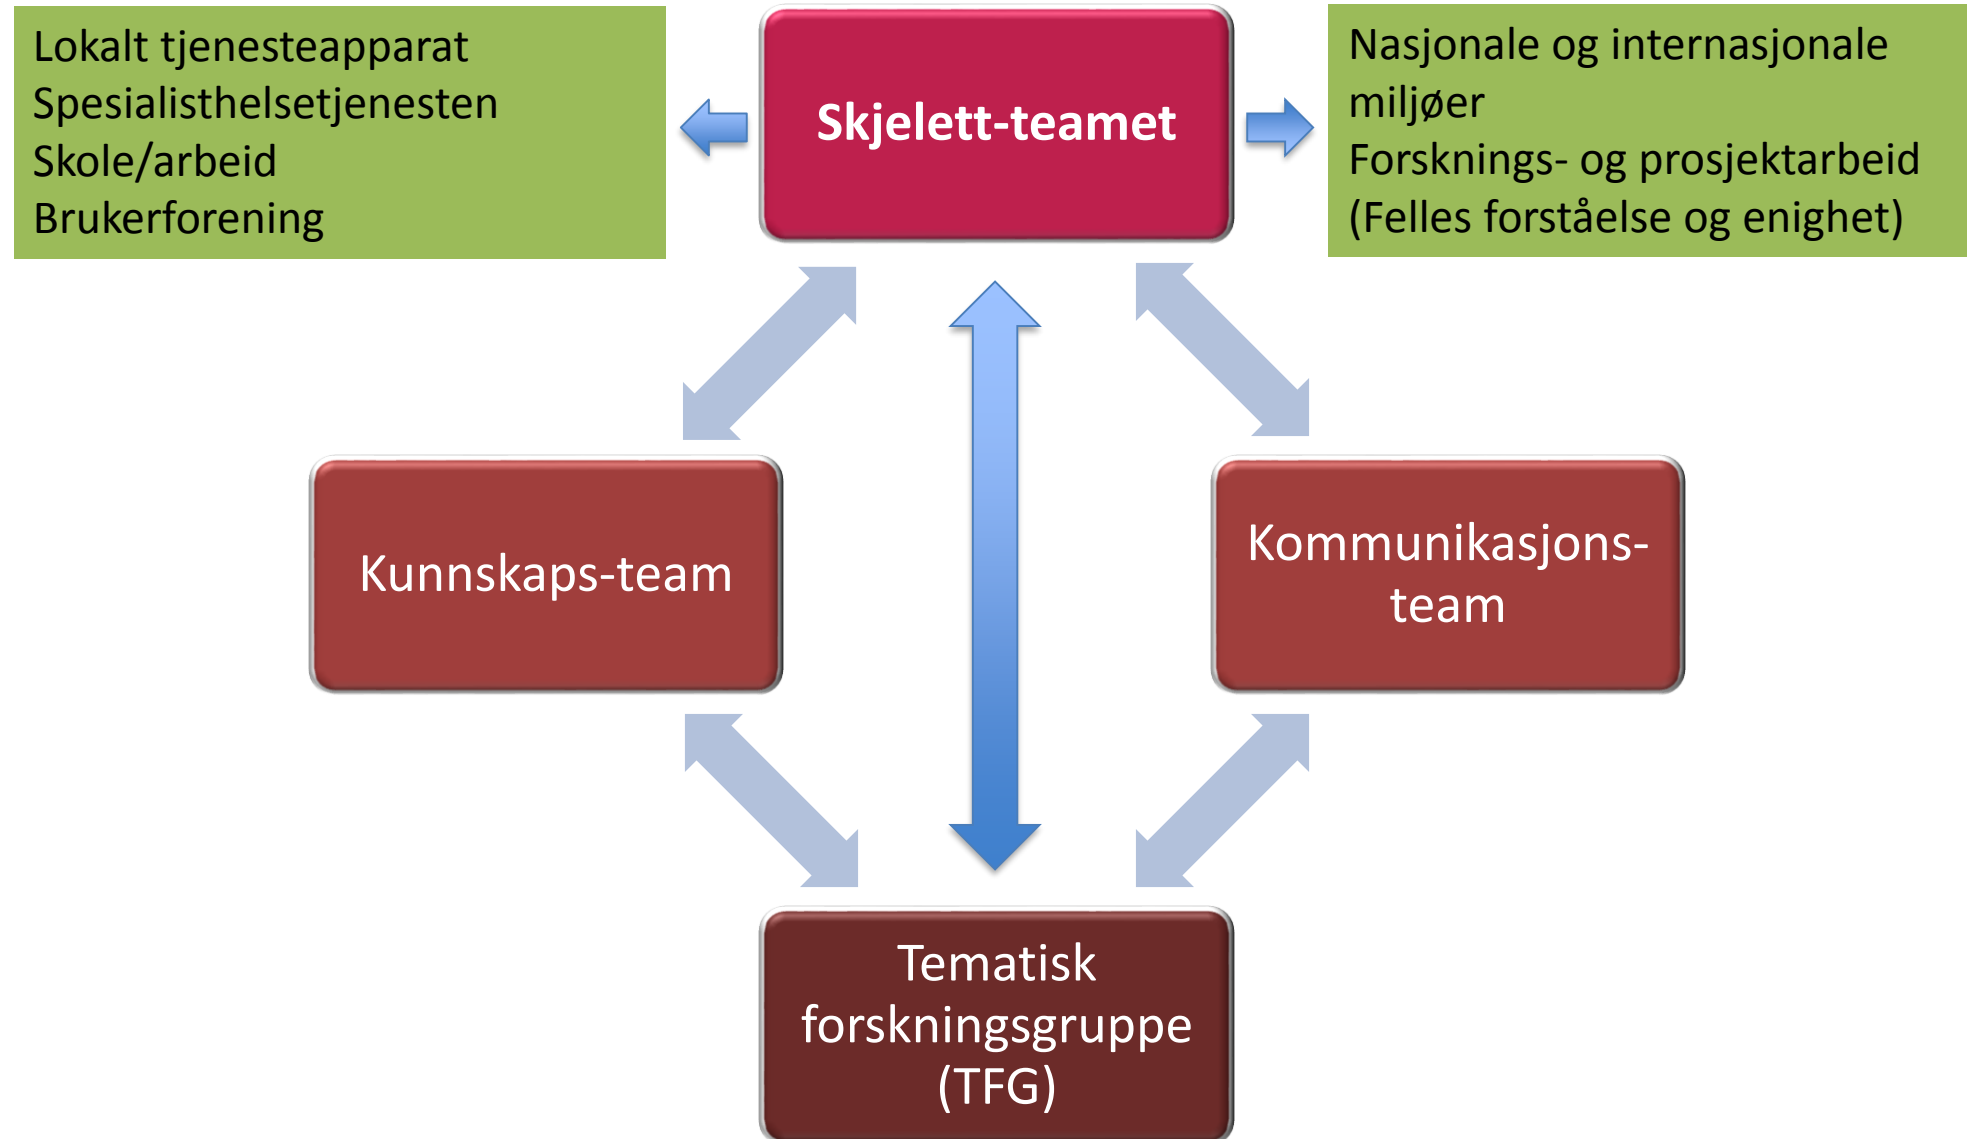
Lokalt tjenesteapparat
Spesialisthelsetjenesten
Skole/arbeid
Brukerforening

Skjelett-teamet

Nasjonale og internasjonale miljøer
Forsknings- og prosjektarbeid
(Felles forståelse og enighet)

Kunnskaps-team

Kommunikasjons-team

Tematisk forskningsgruppe (TFG)